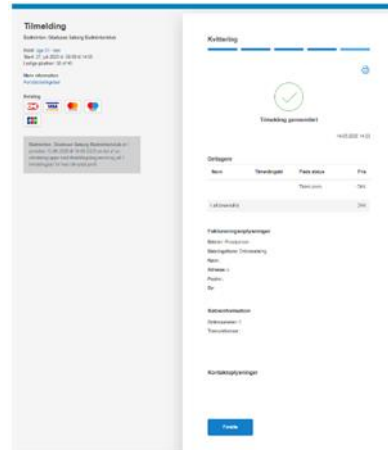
Tilmelding
Badminton: Otiehuse Sæsong Badmintonline

Alder: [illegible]
Start: 27. jul 2022 kl. 20:00 til 14:00
Ledige pladser: 30 af 40

Mere information
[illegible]

Betaling

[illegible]

Kvittering

Tilmelding gennemført

14.05.2022 14:23

Deltagere

| Navn | Tilmeldinger | Pass status | Pris |
|---|---|---|---|
| | | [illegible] | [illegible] |
| I alt inkl. moms | | | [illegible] |

Faktureringsoplysninger
Betaler: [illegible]
Betalingsform: Onlinebetaling
Navn:
Adresse:
Postnr.:
By:

Betalingsinformation
Ordrenummer: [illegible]
Transaktionsnr.:

Kontaktoplysninger

Fortsæt